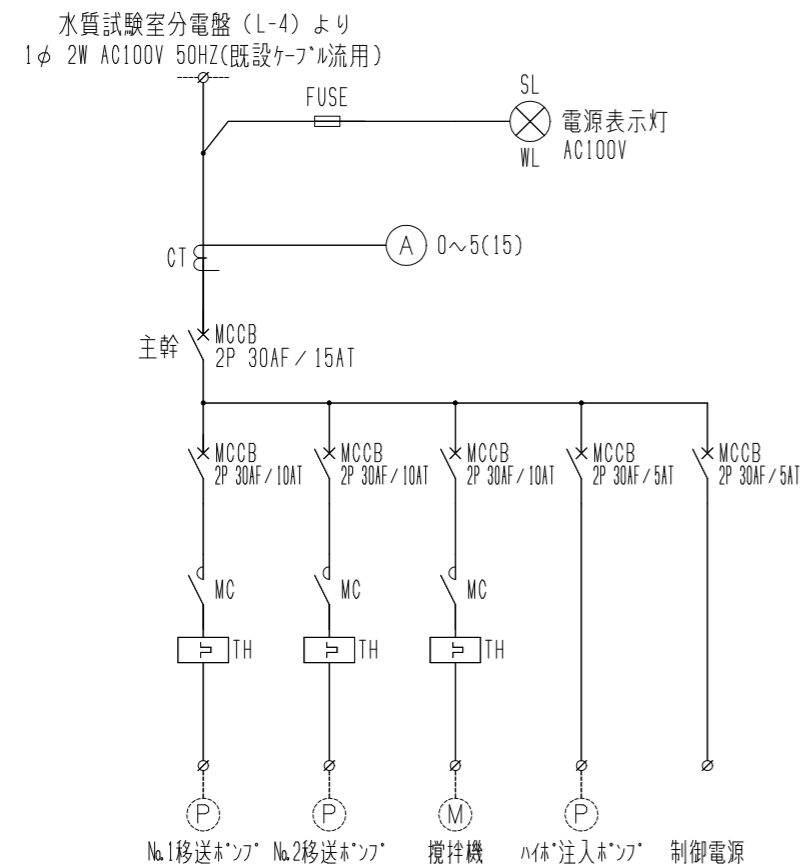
水質試験室分電盤（L-4）より
1φ 2W AC100V 50HZ(既設ｹｰﾌﾞﾙ流用)

FUSE

SL
電源表示灯
WL
AC100V

CT

A
0～5(15)

主幹
MCCB
2P 30AF／15AT

MCCB
2P 30AF／10AT

MCCB
2P 30AF／10AT

MCCB
2P 30AF／10AT

MCCB
2P 30AF／5AT

MCCB
2P 30AF／5AT

MC

MC

MC

TH

TH

TH

P
No.1移送ﾎﾟﾝﾌﾟ

P
No.2移送ﾎﾟﾝﾌﾟ

M
撹拌機

P
ﾊｲﾎﾟ注入ﾎﾟﾝﾌﾟ

制御電源